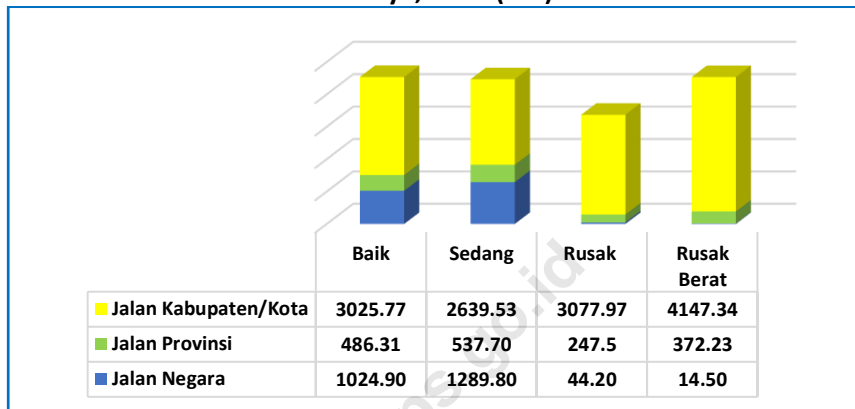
| | Baik | Sedang | Rusak | Rusak Berat |
|---|---|---|---|---|
| Jalan Kabupaten/Kota | 3025.77 | 2639.53 | 3077.97 | 4147.34 |
| Jalan Provinsi | 486.31 | 537.70 | 247.5 | 372.23 |
| Jalan Negara | 1024.90 | 1289.80 | 44.20 | 14.50 |

bps.go.id